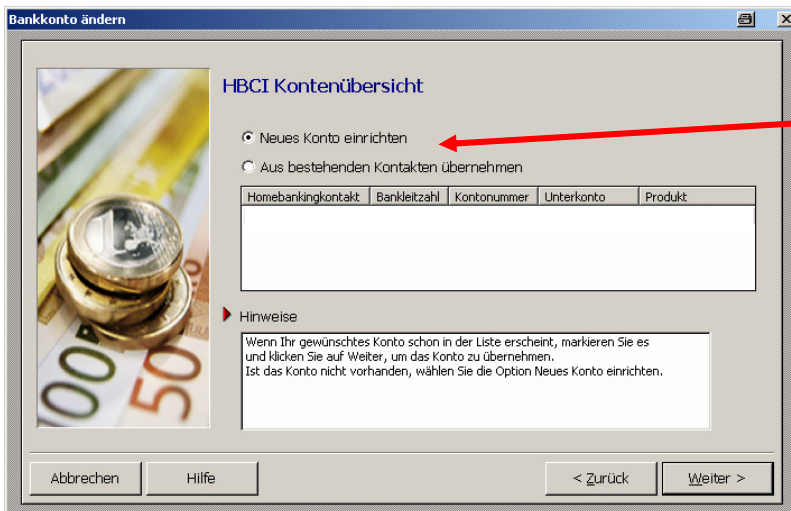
Bankkonto ändern

HBCI Kontenübersicht

Neues Konto einrichten

Aus bestehenden Kontakten übernehmen

| Homebankingkontakt | Bankleitzahl | Kontonummer | Unterkonto | Produkt |
|---|---|---|---|---|

Hinweise

Wenn Ihr gewünschtes Konto schon in der Liste erscheint, markieren Sie es und klicken Sie auf Weiter, um das Konto zu übernehmen.
Ist das Konto nicht vorhanden, wählen Sie die Option Neues Konto einrichten.

Abbrechen
Hilfe
< Zurück
Weiter >